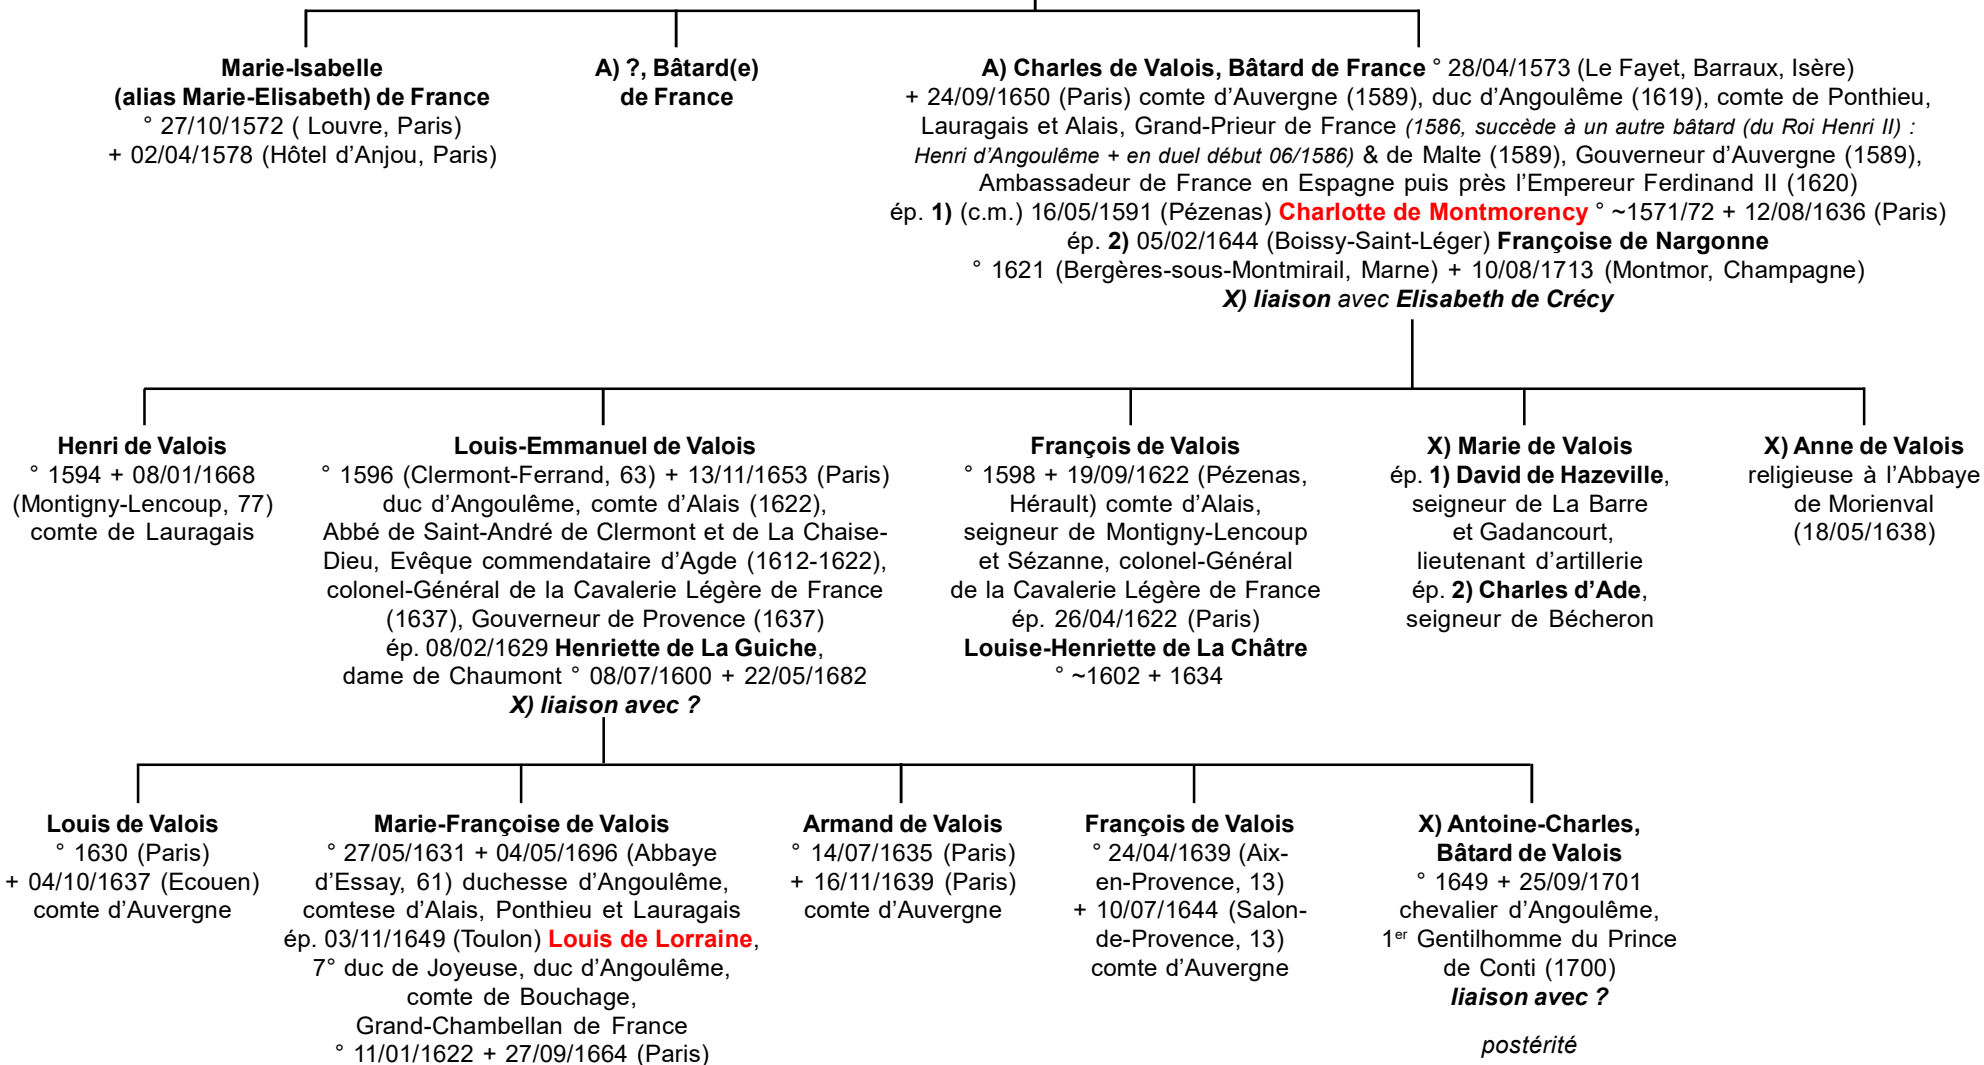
Marie-Isabelle (alias Marie-Elisabeth) de France
° 27/10/1572 ( Louvre, Paris)
+ 02/04/1578 (Hôtel d'Anjou, Paris)

A) ?, Bâtard(e) de France

A) Charles de Valois, Bâtard de France ° 28/04/1573 (Le Fayet, Barraux, Isère) + 24/09/1650 (Paris) comte d'Auvergne (1589), duc d'Angoulême (1619), comte de Ponthieu, Lauragais et Alais, Grand-Prieur de France (1586, succède à un autre bâtard (du Roi Henri II) : Henri d'Angoulême + en duel début 06/1586) & de Malte (1589), Gouverneur d'Auvergne (1589), Ambassadeur de France en Espagne puis près l'Empereur Ferdinand II (1620)
ép. 1) (c.m.) 16/05/1591 (Pézenas) Charlotte de Montmorency ° ~1571/72 + 12/08/1636 (Paris)
ép. 2) 05/02/1644 (Boissy-Saint-Léger) Françoise de Nargonne
° 1621 (Bergères-sous-Montmirail, Marne) + 10/08/1713 (Montmor, Champagne)
X) liaison avec Elisabeth de Crécy

Henri de Valois
° 1594 + 08/01/1668 (Montigny-Lencoup, 77) comte de Lauragais

Louis-Emmanuel de Valois
° 1596 (Clermont-Ferrand, 63) + 13/11/1653 (Paris) duc d'Angoulême, comte d'Alais (1622), Abbé de Saint-André de Clermont et de La Chaise-Dieu, Evêque commendataire d'Agde (1612-1622), colonel-Général de la Cavalerie Légère de France (1637), Gouverneur de Provence (1637)
ép. 08/02/1629 Henriette de La Guiche, dame de Chaumont ° 08/07/1600 + 22/05/1682
X) liaison avec ?

François de Valois
° 1598 + 19/09/1622 (Pézenas, Hérault) comte d'Alais, seigneur de Montigny-Lencoup et Sézanne, colonel-Général de la Cavalerie Légère de France
ép. 26/04/1622 (Paris)
Louise-Henriette de La Châtre
° ~1602 + 1634

X) Marie de Valois
ép. 1) David de Hazeville, seigneur de La Barre et Gadancourt, lieutenant d'artillerie
ép. 2) Charles d'Ade, seigneur de Bécheron

X) Anne de Valois
religieuse à l'Abbaye de Morienval (18/05/1638)

Louis de Valois
° 1630 (Paris)
+ 04/10/1637 (Ecouen)
comte d'Auvergne

Marie-Françoise de Valois
° 27/05/1631 + 04/05/1696 (Abbaye d'Essay, 61) duchesse d'Angoulême, comtese d'Alais, Ponthieu et Lauragais
ép. 03/11/1649 (Toulon) Louis de Lorraine, 7° duc de Joyeuse, duc d'Angoulême, comte de Bouchage, Grand-Chambellan de France
° 11/01/1622 + 27/09/1664 (Paris)

Armand de Valois
° 14/07/1635 (Paris)
+ 16/11/1639 (Paris)
comte d'Auvergne

François de Valois
° 24/04/1639 (Aix-en-Provence, 13)
+ 10/07/1644 (Salon-de-Provence, 13)
comte d'Auvergne

X) Antoine-Charles, Bâtard de Valois
° 1649 + 25/09/1701
chevalier d'Angoulême, 1$^{er}$ Gentilhomme du Prince de Conti (1700)
liaison avec ?

postérité